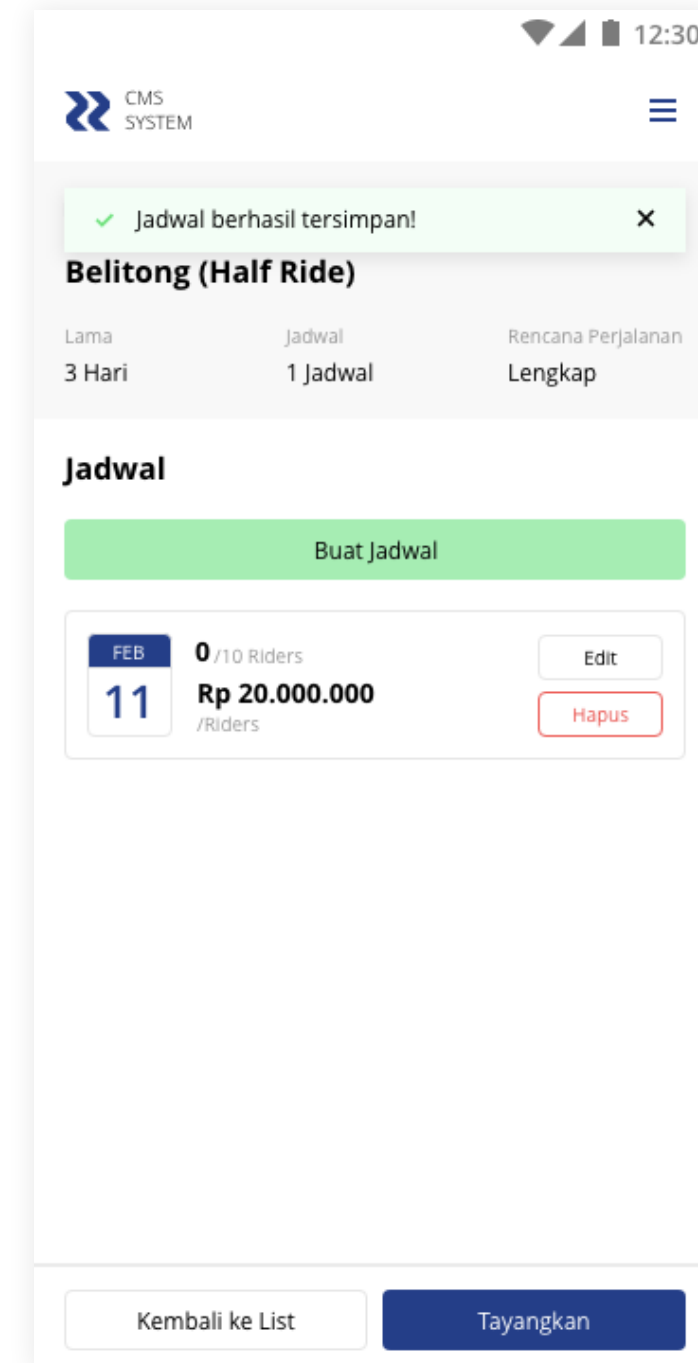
12:30

CMS
SYSTEM

Jadwal berhasil tersimpan!

Belitong (Half Ride)

Lama
3 Hari

Jadwal
1 Jadwal

Rencana Perjalanan
Lengkap

Jadwal

Buat Jadwal

FEB
11

0 /10 Riders
Rp 20.000.000
/Riders

Edit
Hapus

Kembali ke List
Tayangkan